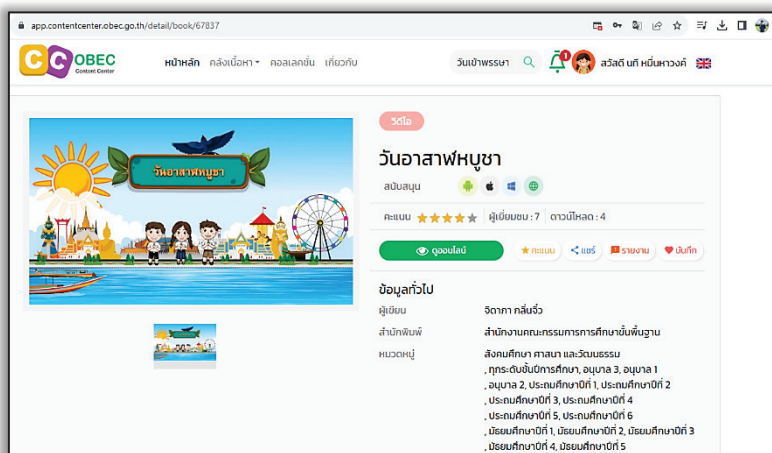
app.contentcenter.obec.go.th/detail/book/67837

CC OBEC Content Center

หน้าหลัก คลังเนื้อหา คอลเลคชั่น เกี่ยวกับ

วันเข้าพรรษา

1

สวัสดี นที หมื่นหาวงค์

วันอาสาฬหบูชา

วีดีโอ

วันอาสาฬหบูชา

สนับสนุน

คะแนน ผู้เยี่ยมชม : 7 ดาวน์โหลด : 4

ดูออนไลน์

คะแนน แชร์ รายงาน บันทึก

ข้อมูลทั่วไป

| ผู้เขียน | จิดาภา กลิ่นจิ๋ว |
|---|---|
| สำนักพิมพ์ | สำนักงานคณะกรรมการการศึกษาขั้นพื้นฐาน |
| หมวดหมู่ | สังคมศึกษา ศาสนา และวัฒนธรรม , ทุกระดับชั้นการศึกษา, อนุบาล 3, อนุบาล 1 , อนุบาล 2, ประถมศึกษาปีที่ 1, ประถมศึกษาปีที่ 2 , ประถมศึกษาปีที่ 3, ประถมศึกษาปีที่ 4 , ประถมศึกษาปีที่ 5, ประถมศึกษาปีที่ 6 , มัธยมศึกษาปีที่ 1, มัธยมศึกษาปีที่ 2, มัธยมศึกษาปีที่ 3 , มัธยมศึกษาปีที่ 4, มัธยมศึกษาปีที่ 5 |